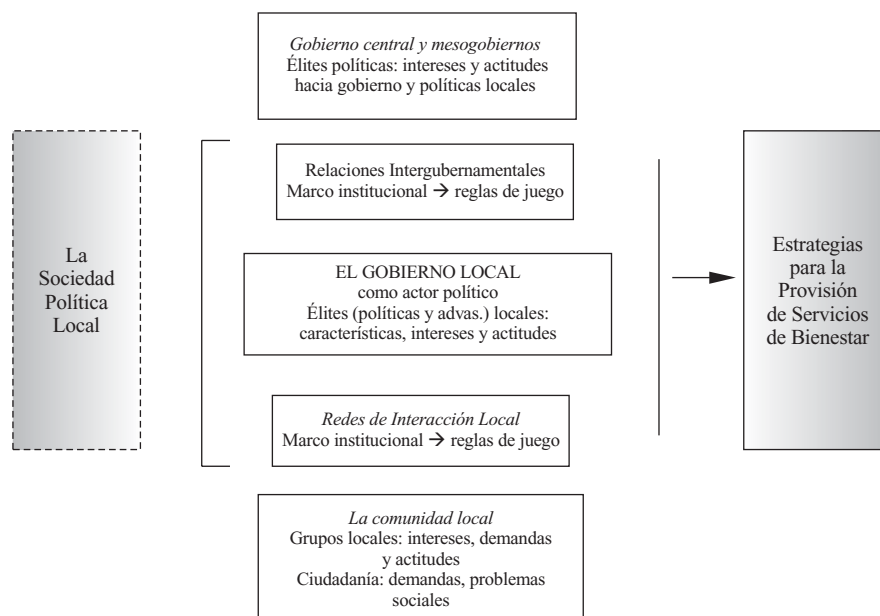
Gobierno central y mesogobiernos
Élites políticas: intereses y actitudes hacia gobierno y políticas locales

La Sociedad Política Local

Relaciones Intergubernamentales
Marco institucional → reglas de juego

EL GOBIERNO LOCAL
como actor político
Élites (políticas y advas.) locales: características, intereses y actitudes

Redes de Interacción Local
Marco institucional → reglas de juego

Estrategias para la Provisión de Servicios de Bienestar

La comunidad local
Grupos locales: intereses, demandas y actitudes
Ciudadanía: demandas, problemas sociales